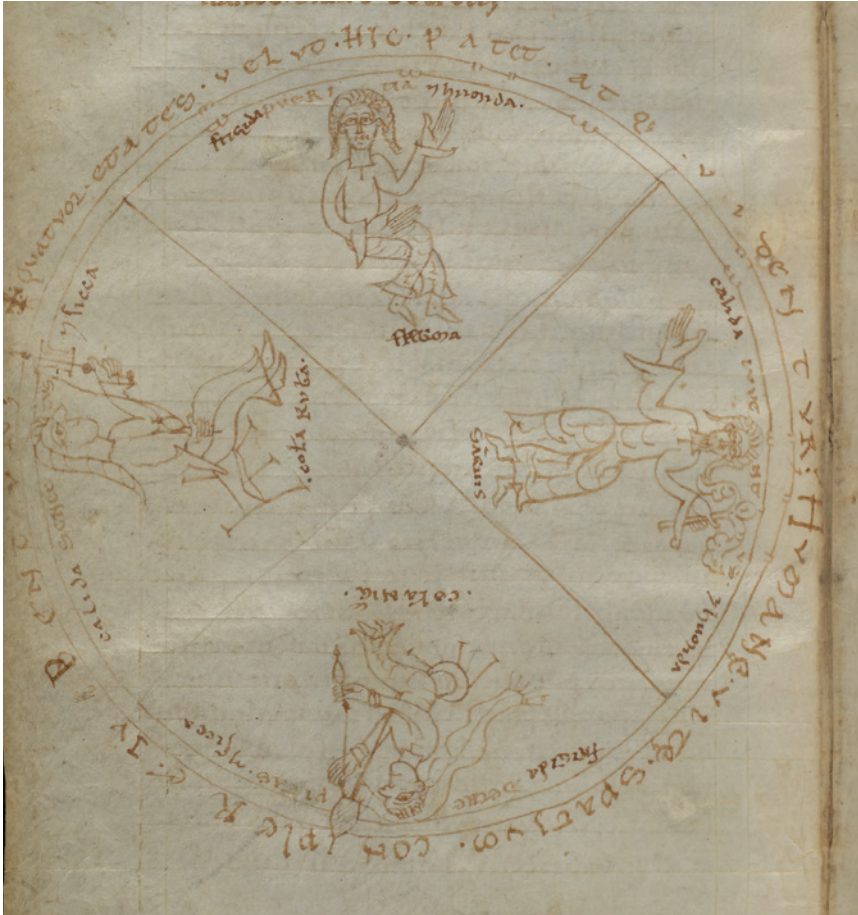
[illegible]
QUATUOR ETATES . UEL UO . HIC . PATET . AT Q . . . . . . TEMPORIS . HUIUS . SPATIUM . COMPLERI . . . IU . B . . . . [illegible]

frigida puer . . . . ria . humida .

flegma

calida . . . . . .

sanguis

humida

colera rubea

. . sicca

calida senec . . .

colera nigra .

frigida senec . . .

. . . . . sicca